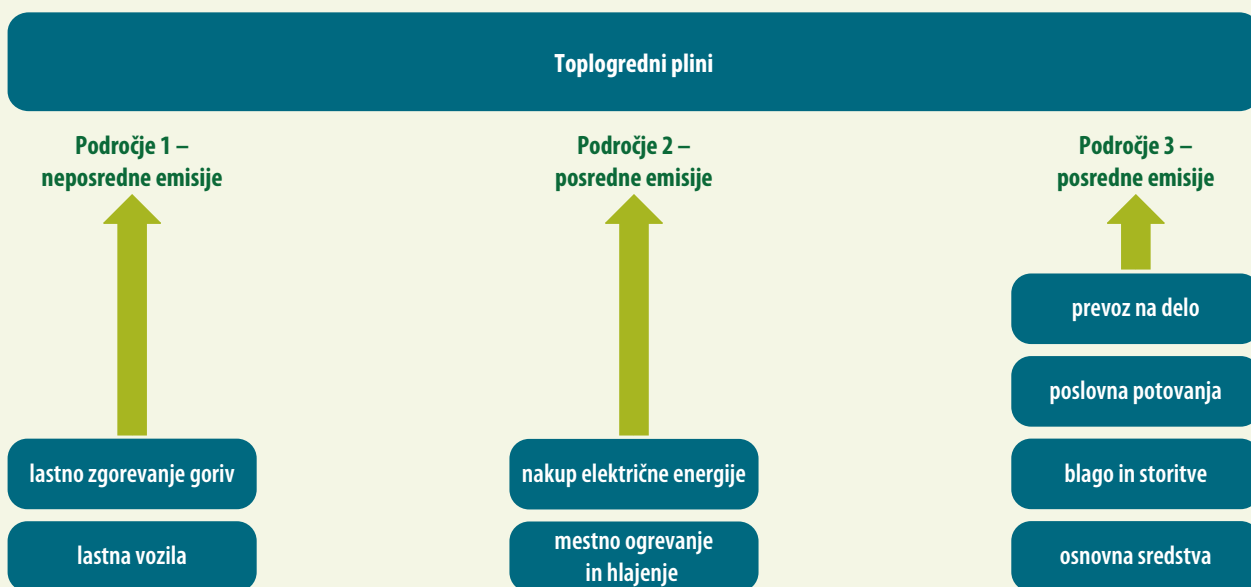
Toplogredni plini

Področje 1 – neposredne emisije

Področje 2 – posredne emisije

Področje 3 – posredne emisije

prevoz na delo

poslovna potovanja

lastno zgorevanje goriv

nakup električne energije

blago in storitve

lastna vozila

mestno ogrevanje in hlajenje

osnovna sredstva